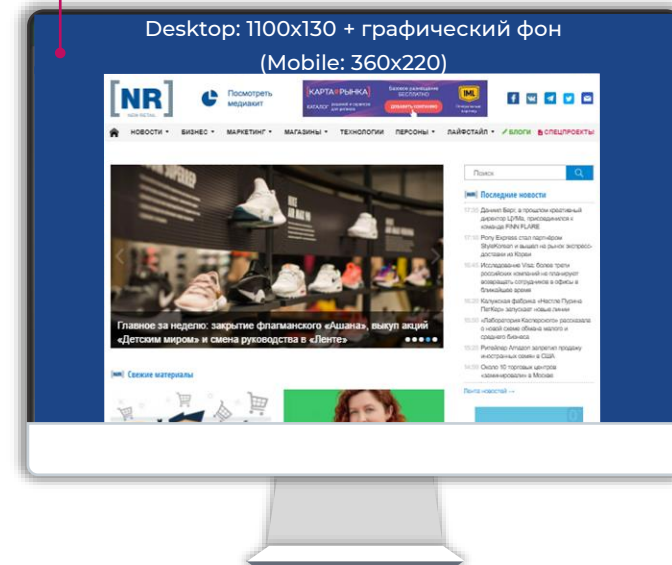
Desktop: 1100x130 + графический фон
(Mobile: 360x220)

[NR]
NEW RETAIL

Посмотреть медиакит

КАРТА РЫНКА
Базовое размещение БЕСПЛАТНО
КАТАЛОГ решений и сервисов для ритейла
ДОБАВИТЬ КОМПАНИЮ
IML

НОВОСТИ ▾ БИЗНЕС ▾ МАРКЕТИНГ ▾ МАГАЗИНЫ ▾ ТЕХНОЛОГИИ ПЕРСОНЫ ▾ ЛАЙФСТАЙЛ ▾ БЛОГИ СПЕЦПРОЕКТЫ

Главное за неделю: закрытие флагманского «Ашана», выкуп акций «Детским миром» и смена руководства в «Ленте»

Поиск

[NR] Последние новости

17:30 Даниил Берг, в прошлом креативный директор ЦУМа, присоединился к команде FINN FLARE

17:10 Pony Express стал партнёром StyleKorean и вышел на рынок экспресс-доставки из Кореи

16:45 Исследование Visa: более трети российских компаний не планируют возвращать сотрудников в офисы в ближайшее время

16:20 Калужская фабрика «Нестле Пурина ПетКер» запускает новые линии

15:50 «Лаборатория Касперского» рассказала о новой схеме обмана малого и среднего бизнеса

15:20 Ритейлер Amazon запретил продажу иностранных самих в США

14:50 Около 10 торговых центров «заминировали» в Москве

Лента новостей →

[NR] Свежие материалы